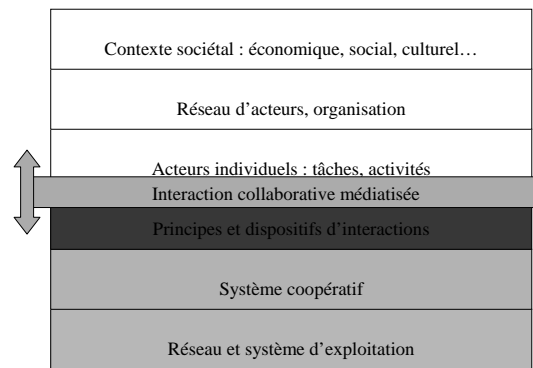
Contexte sociétal : économique, social, culturel…

Réseau d'acteurs, organisation

Acteurs individuels : tâches, activités

Interaction collaborative médiatisée

Principes et dispositifs d'interactions

Système coopératif

Réseau et système d'exploitation